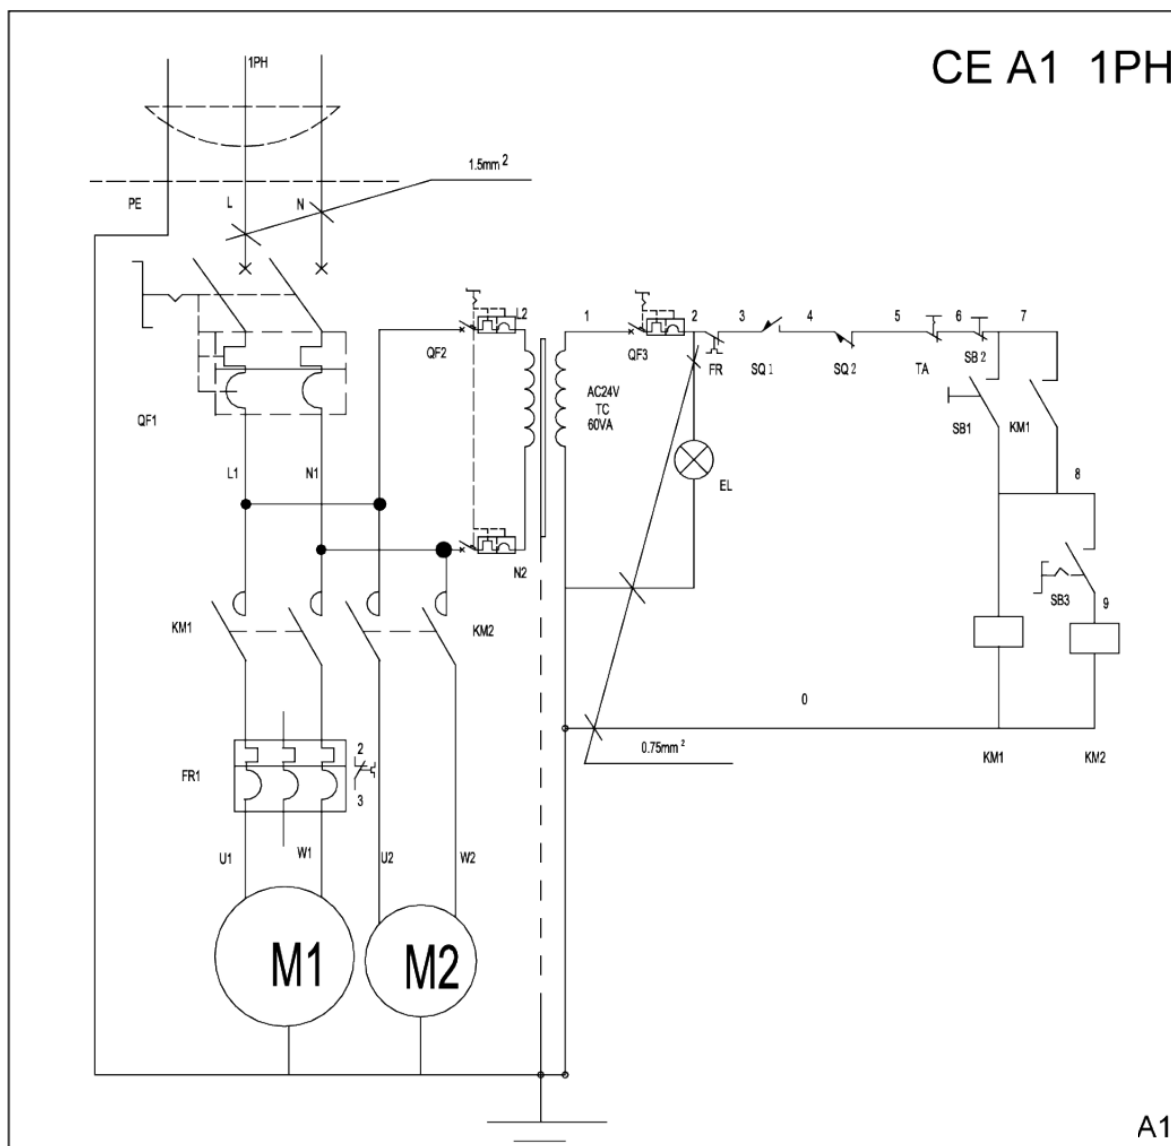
CE A1 1PH

1PH

$1.5mm^2$

PE

L

N

QF1

L1

N1

QF2

L2

N2

AC24V
TC
60VA

1

QF3

2

FR

3

SQ 1

4

SQ 2

5

TA

6

SB 2

7

SB1

KM1

8

EL

SB3

9

KM1

KM2

0

$0.75mm^2$

KM1

KM2

FR1

2

3

U1

W1

U2

W2

M1

M2

A1